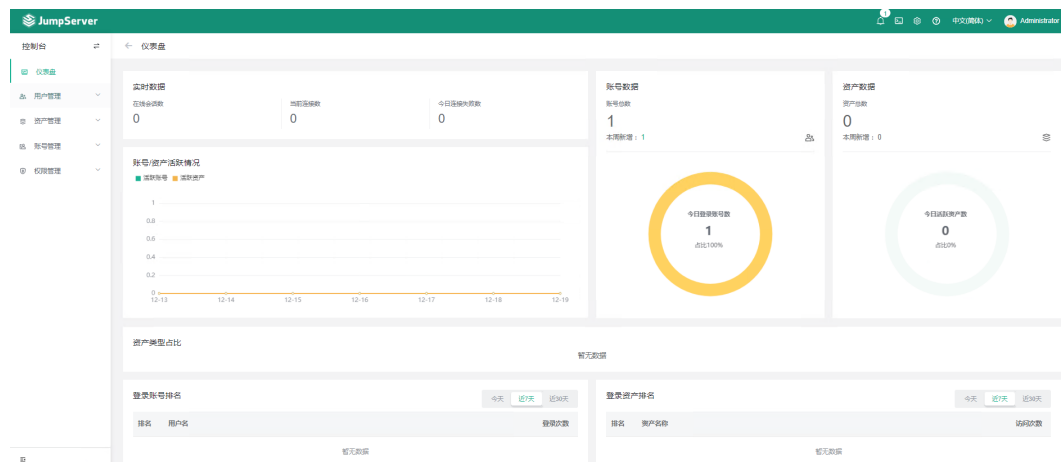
JumpServer

1

中文(简体)

Administrator

控制台

仪表盘

用户管理

资产管理

账号管理

权限管理

仪表盘

实时数据

在线会话数
0

当前在线用户数
0

今日在线资产数
0

账号/资产活跃情况

活跃账号 活跃资产

1
0.8
0.6
0.4
0.2
0

12-13 12-14 12-15 12-16 12-17 12-18 12-19

账号数据

账号总数
1

本周新增：1

今日登录账号数
1
占比100%

资产数据

资产总数
0

本周新增：0

今日活跃资产数
0
占比0%

资产类型占比

暂无数据

登录账号排名

今天 近7天 近30天

| 排名 | 用户名 | 登录次数 |
|---|---|---|

暂无数据

登录资产排名

今天 近7天 近30天

| 排名 | 资产名称 | 访问次数 |
|---|---|---|

暂无数据